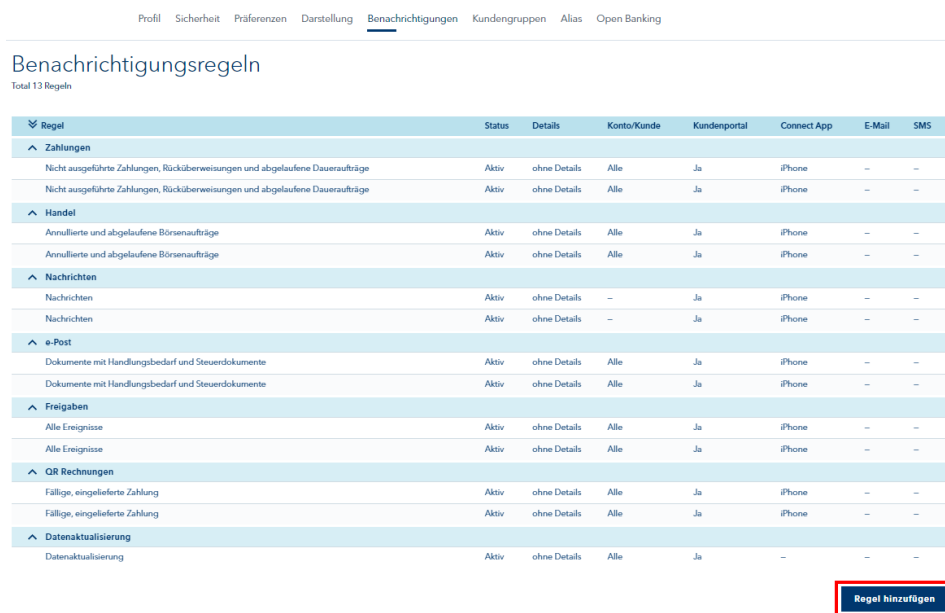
Profil Sicherheit Präferenzen Darstellung Benachrichtigungen Kundengruppen Alias Open Banking

Benachrichtigungsregeln

Total 13 Regeln

| Regel | Status | Details | Konto/Kunde | Kundenportal | Connect App | E-Mail | SMS |
|---|---|---|---|---|---|---|---|
| Zahlungen | | | | | | | |
| Nicht ausgeführte Zahlungen, Rücküberweisungen und abgelaufene Daueraufträge | Aktiv | ohne Details | Alle | Ja | iPhone | – | – |
| Nicht ausgeführte Zahlungen, Rücküberweisungen und abgelaufene Daueraufträge | Aktiv | ohne Details | Alle | Ja | iPhone | – | – |
| Handel | | | | | | | |
| Annullierte und abgelaufene Börsenaufträge | Aktiv | ohne Details | Alle | Ja | iPhone | – | – |
| Annullierte und abgelaufene Börsenaufträge | Aktiv | ohne Details | Alle | Ja | iPhone | – | – |
| Nachrichten | | | | | | | |
| Nachrichten | Aktiv | ohne Details | – | Ja | iPhone | – | – |
| Nachrichten | Aktiv | ohne Details | – | Ja | iPhone | – | – |
| e-Post | | | | | | | |
| Dokumente mit Handlungsbedarf und Steuerdokumente | Aktiv | ohne Details | Alle | Ja | iPhone | – | – |
| Dokumente mit Handlungsbedarf und Steuerdokumente | Aktiv | ohne Details | Alle | Ja | iPhone | – | – |
| Freigaben | | | | | | | |
| Alle Ereignisse | Aktiv | ohne Details | Alle | Ja | iPhone | – | – |
| Alle Ereignisse | Aktiv | ohne Details | Alle | Ja | iPhone | – | – |
| QR Rechnungen | | | | | | | |
| Fällige, eingelieferte Zahlung | Aktiv | ohne Details | Alle | Ja | iPhone | – | – |
| Fällige, eingelieferte Zahlung | Aktiv | ohne Details | Alle | Ja | iPhone | – | – |
| Datenaktualisierung | | | | | | | |
| Datenaktualisierung | Aktiv | ohne Details | Alle | Ja | – | – | – |

Regel hinzufügen